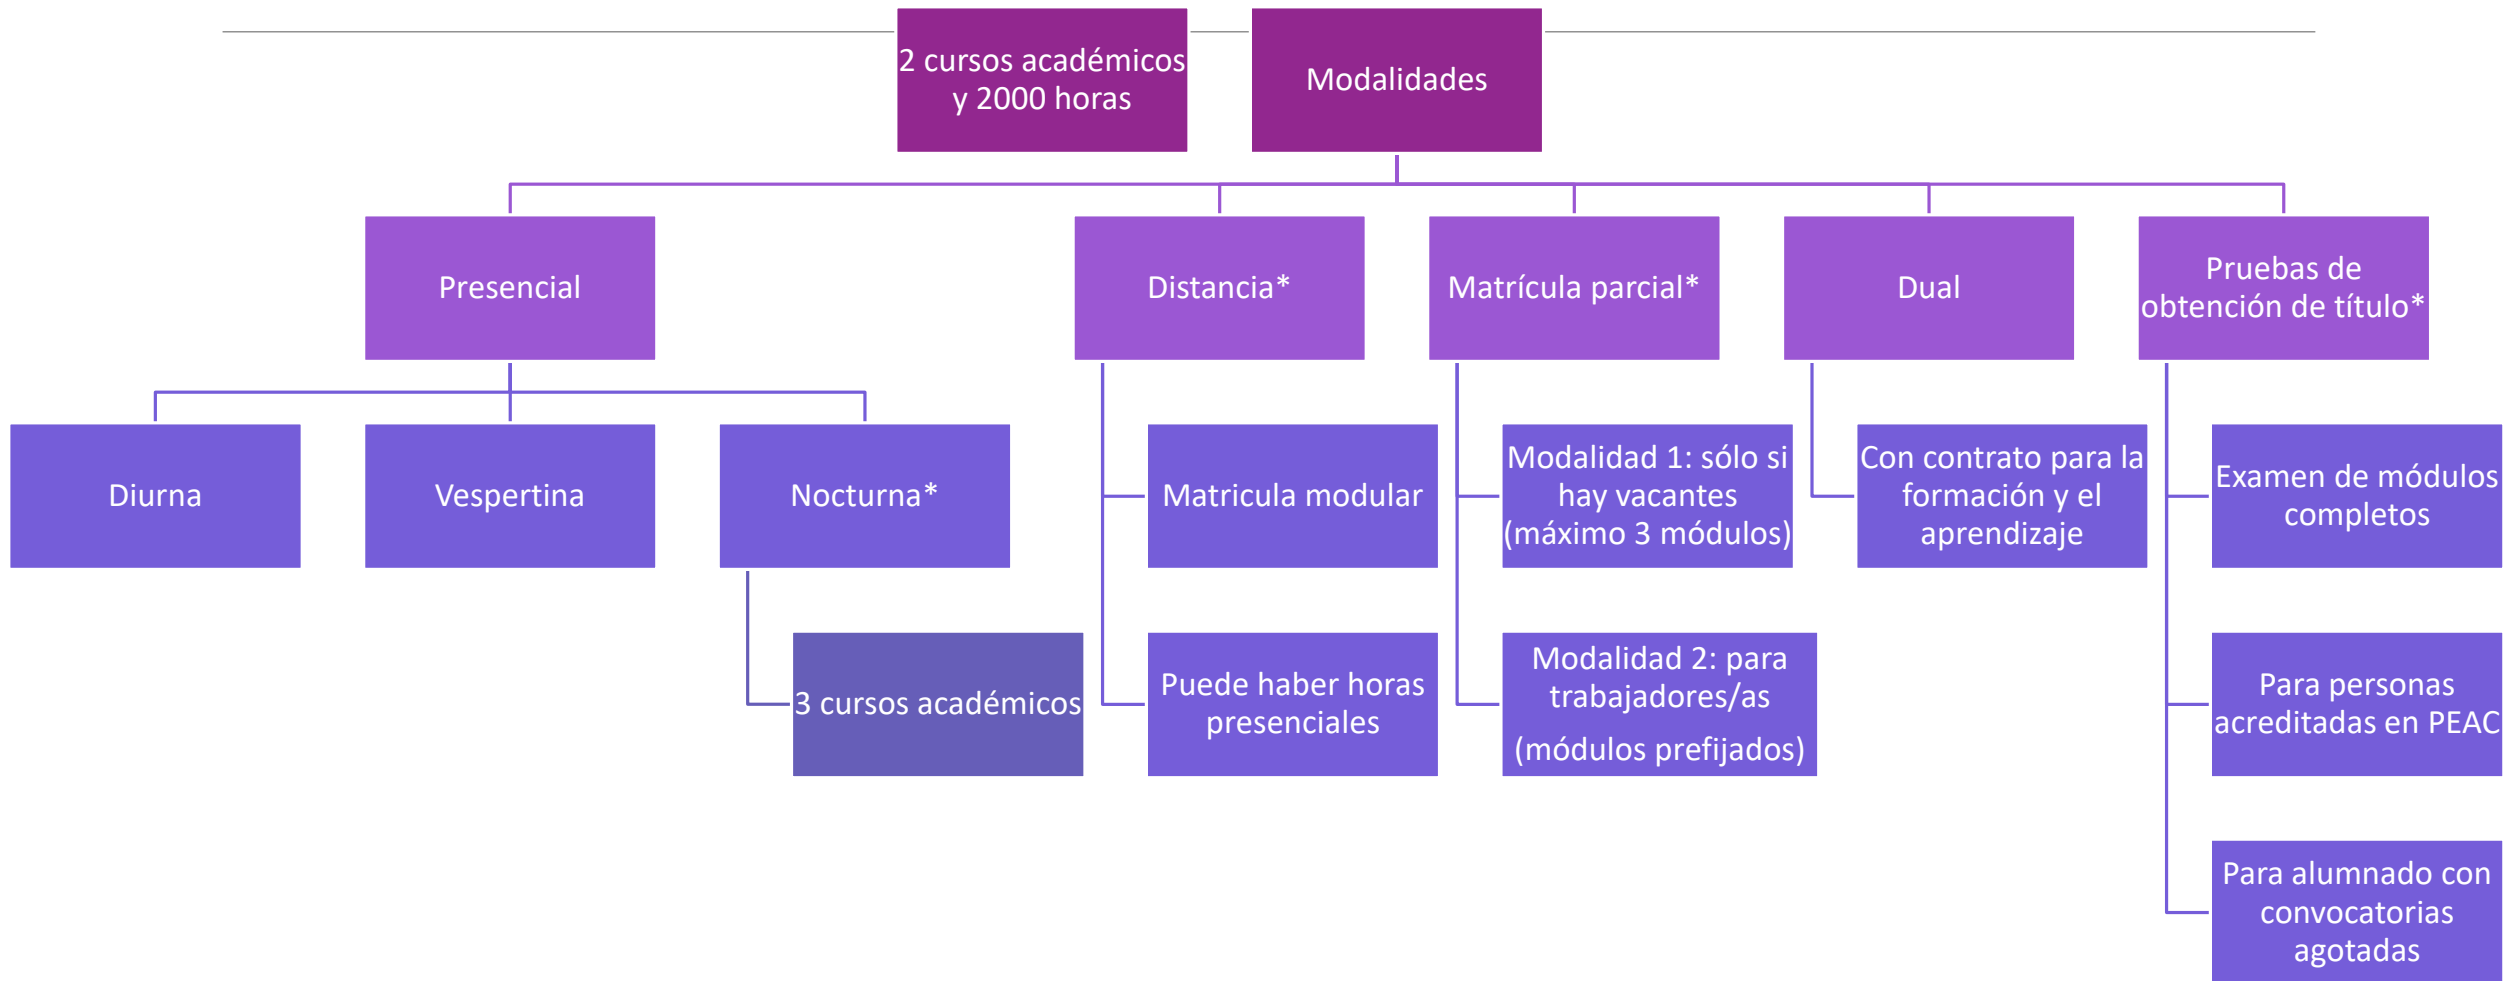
2 cursos académicos y 2000 horas

Modalidades

Presencial

Distancia*

Matrícula parcial*

Dual

Pruebas de obtención de título*

Diurna

Vespertina

Nocturna*

3 cursos académicos

Matricula modular

Puede haber horas presenciales

Modalidad 1: sólo si hay vacantes (máximo 3 módulos)

Modalidad 2: para trabajadores/as (módulos prefijados)

Con contrato para la formación y el aprendizaje

Examen de módulos completos

Para personas acreditadas en PEAC

Para alumnado con convocatorias agotadas